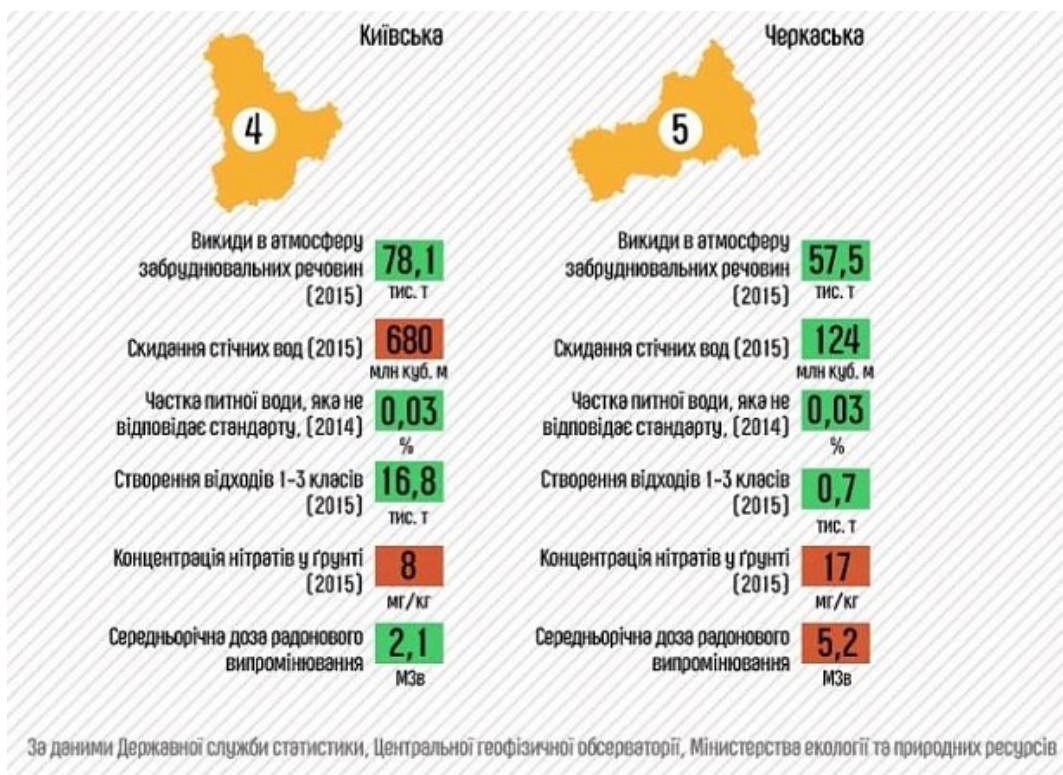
Київська

4

Викиди в атмосферу забруднювальних речовин (2015) 78,1 тис. т

Скидання стічних вод (2015) 680 млн куб. м

Частка питної води, яка не відповідає стандарту, (2014) 0,03 %

Створення відходів 1-3 класів (2015) 16,8 тис. т

Концентрація нітратів у ґрунті (2015) 8 мг/кг

Середньорічна доза радонового випромінювання 2,1 МЗв

Черкаська

5

Викиди в атмосферу забруднювальних речовин (2015) 57,5 тис. т

Скидання стічних вод (2015) 124 млн куб. м

Частка питної води, яка не відповідає стандарту, (2014) 0,03 %

Створення відходів 1-3 класів (2015) 0,7 тис. т

Концентрація нітратів у ґрунті (2015) 17 мг/кг

Середньорічна доза радонового випромінювання 5,2 МЗв

За даними Державної служби статистики, Центральної геофізичної обсерваторії, Міністерства екології та природних ресурсів